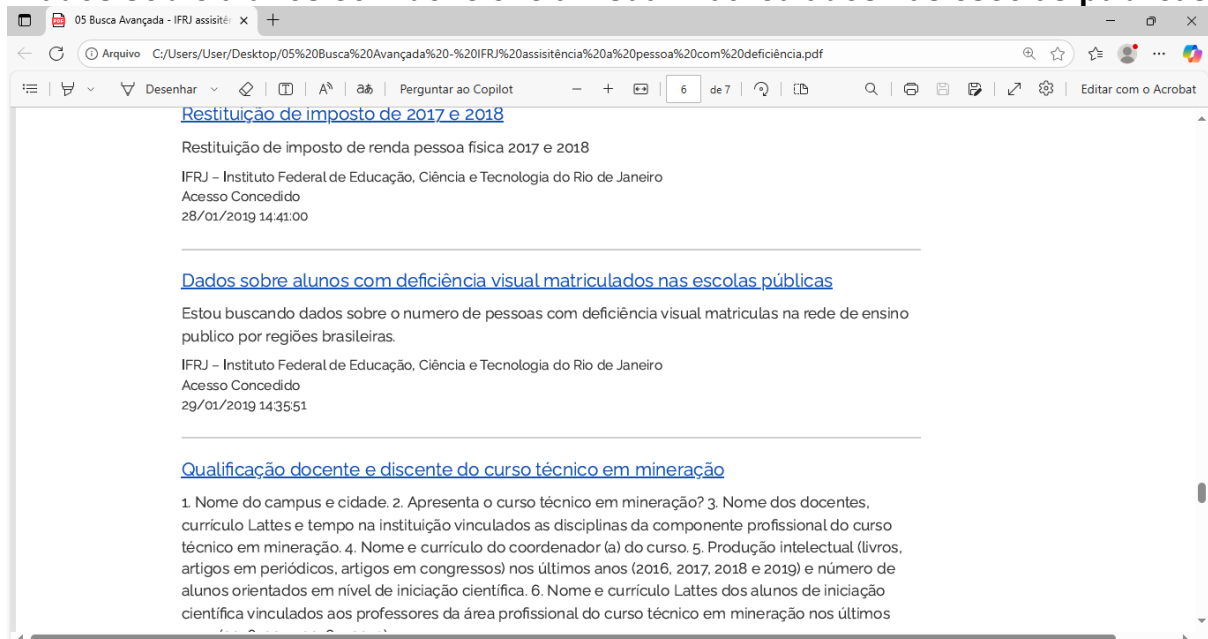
05 Busca Avançada - IFRJ assistê ×

Arquivo C:/Users/User/Desktop/05%20Busca%20Avançada%20-%20IFRJ%20assisitência%20a%20pessoa%20com%20deficiência.pdf

Desenhar | Perguntar ao Copilot | − + | 6 de 7 | Editar com o Acrobat

Restituição de imposto de 2017 e 2018

Restituição de imposto de renda pessoa fisica 2017 e 2018

IFRJ – Instituto Federal de Educação, Ciência e Tecnologia do Rio de Janeiro
Acesso Concedido
28/01/2019 14:41:00

Dados sobre alunos com deficiência visual matriculados nas escolas públicas

Estou buscando dados sobre o numero de pessoas com deficiência visual matriculas na rede de ensino publico por regiões brasileiras.

IFRJ – Instituto Federal de Educação, Ciência e Tecnologia do Rio de Janeiro
Acesso Concedido
29/01/2019 14:35:51

Qualificação docente e discente do curso técnico em mineração

1. Nome do campus e cidade. 2. Apresenta o curso técnico em mineração? 3. Nome dos docentes, currículo Lattes e tempo na instituição vinculados as disciplinas da componente profissional do curso técnico em mineração. 4. Nome e currículo do coordenador (a) do curso. 5. Produção intelectual (livros, artigos em periódicos, artigos em congressos) nos últimos anos (2016, 2017, 2018 e 2019) e número de alunos orientados em nível de iniciação científica. 6. Nome e currículo Lattes dos alunos de iniciação científica vinculados aos professores da área profissional do curso técnico em mineração nos últimos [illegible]